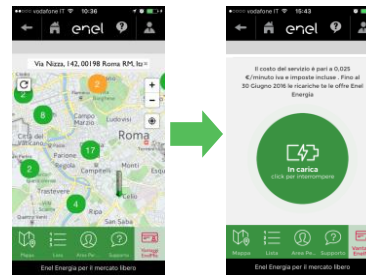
vodafone IT 16:00
enel
Via Nizza, 142, 00198 Roma RM, Ita
2
8
2
17
4
Campo Marzio
Roma
Parione
Trastevere
Celio
Ripa
Mappa
Lista
Area Pe...
Supporto
Enel Energia per il mercato libero

vodafone IT 15:43
enel
Il costo del servizio è pari a 0,025 €/minuto iva e imposte incluse . Fino al 30 Giugno 2016 le ricariche te le offre Enel Energia
In carica
click per interrompere
Mappa
Lista
Area Pe...
Supporto
Enel Energia per il mercato libero